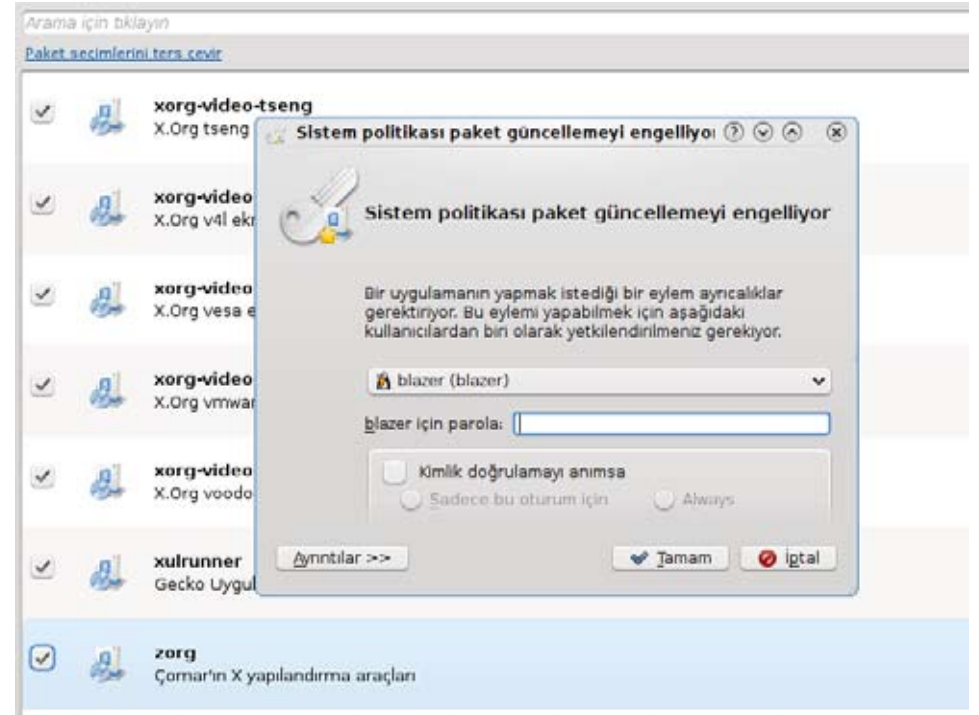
Arama için tıklayın

Paket seçimlerini ters çevir

xorg-video-tseng
X.Org tseng

xorg-video
X.Org v4l ekr

xorg-video
X.Org vesa e

xorg-video
X.Org vmwar

xorg-video
X.Org voodo

xulrunner
Gecko Uygul

zorg
Çomar'ın X yapılandırma araçları

Sistem politikası paket güncellemeyi engelliyo

Sistem politikası paket güncellemeyi engelliyor

Bir uygulamanın yapmak istediği bir eylem ayrıcalıklar gerektiriyor. Bu eylemi yapabilmek için aşağıdaki kullanıcılardan biri olarak yetkilendirilmeniz gerekiyor.

blazer (blazer)

blazer için parola:

Kimlik doğrulamayı anımsa

Sadece bu oturum için

Always

Ayrıntılar >>

Tamam

İptal